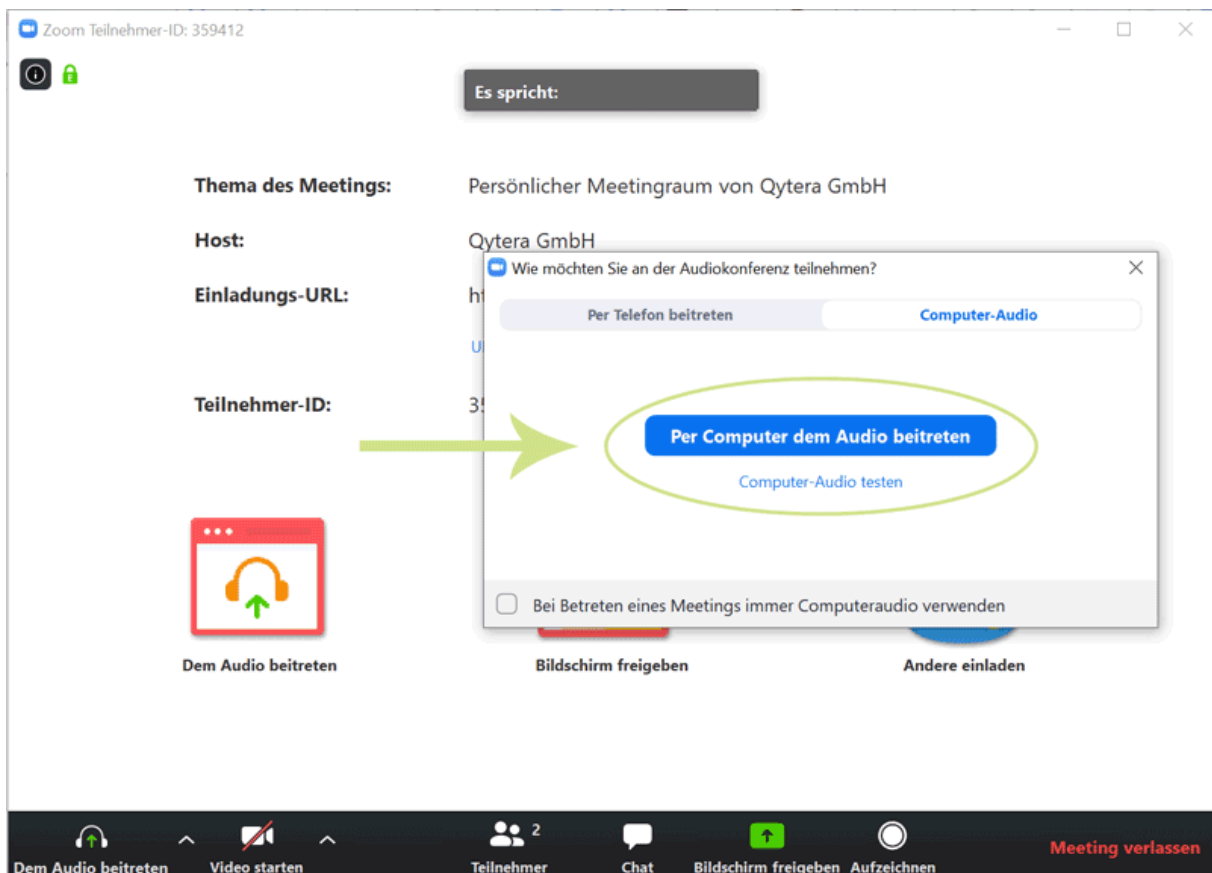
Zoom Teilnehmer-ID: 359412

Es spricht:

Thema des Meetings: Persönlicher Meetingraum von Qytera GmbH

Host: Qytera GmbH

Einladungs-URL: h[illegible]

U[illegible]

Teilnehmer-ID: 35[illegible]

Wie möchten Sie an der Audiokonferenz teilnehmen?

Per Telefon beitreten

Computer-Audio

Per Computer dem Audio beitreten

Computer-Audio testen

Bei Betreten eines Meetings immer Computeraudio verwenden

Dem Audio beitreten

Bildschirm freigeben

Andere einladen

Dem Audio beitreten

Video starten

2

Teilnehmer

Chat

Bildschirm freigeben

Aufzeichnen

Meeting verlassen